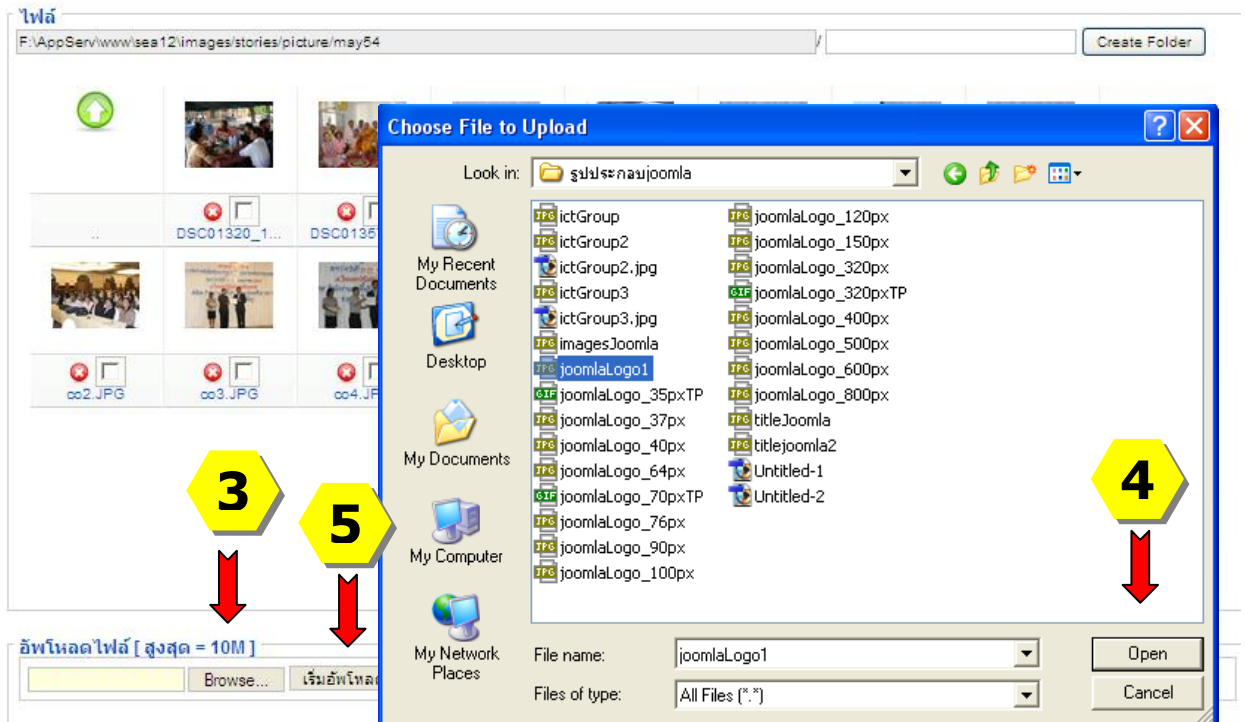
ไฟล์

F:\AppServ\www\sea12\images\stories\picture\may54 /

Create Folder

..

DSC01320_1...

DSC0135

co2.JPG

co3.JPG

co4.J

3

5

อัพโหลดไฟล์ [ สูงสุด = 10M ]

Browse...

เริ่มอัพโหลด

Choose File to Upload

Look in: รูปประกอบjoomla

My Recent Documents

Desktop

My Documents

My Computer

My Network Places

ictGroup
ictGroup2
ictGroup2.jpg
ictGroup3
ictGroup3.jpg
imagesJoomla
joomlaLogo1
joomlaLogo_35pxTP
joomlaLogo_37px
joomlaLogo_40px
joomlaLogo_64px
joomlaLogo_70pxTP
joomlaLogo_76px
joomlaLogo_90px
joomlaLogo_100px
joomlaLogo_120px
joomlaLogo_150px
joomlaLogo_320px
joomlaLogo_320pxTP
joomlaLogo_400px
joomlaLogo_500px
joomlaLogo_600px
joomlaLogo_800px
titleJoomla
titlejoomla2
Untitled-1
Untitled-2

4

File name: joomlaLogo1

Files of type: All Files (*.*)

Open

Cancel